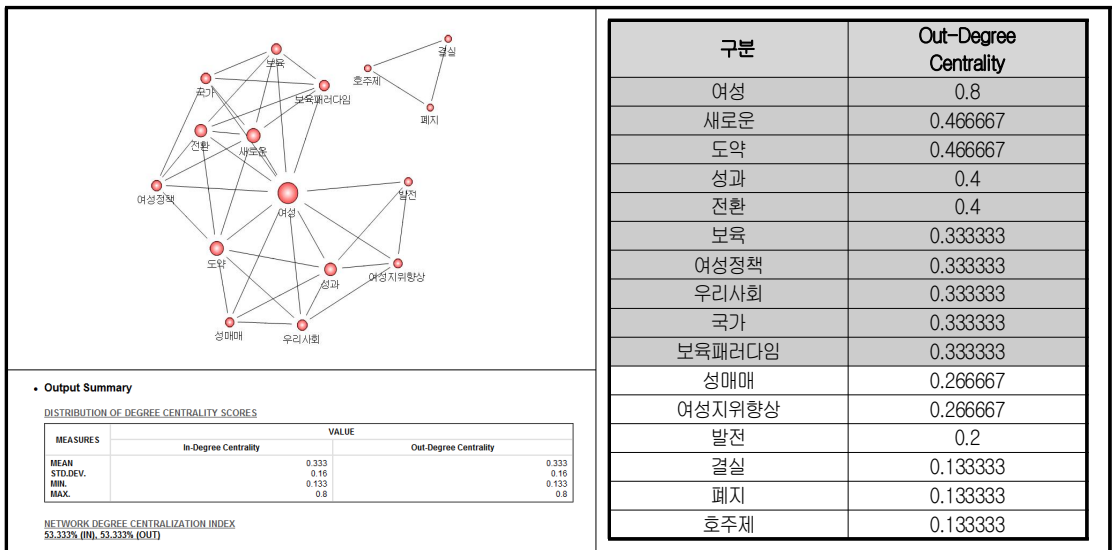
보육
국가
보육패러다임
결실
호주제
폐지
전환
새로운
여성정책
여성
발전
도약
성과
여성지위향상
성매매
우리사회

• Output Summary

DISTRIBUTION OF DEGREE CENTRALITY SCORES

| MEASURES | VALUE In-Degree Centrality | VALUE Out-Degree Centrality |
|---|---|---|
| MEAN | 0.333 | 0.333 |
| STD.DEV. | 0.16 | 0.16 |
| MIN. | 0.133 | 0.133 |
| MAX. | 0.8 | 0.8 |

NETWORK DEGREE CENTRALIZATION INDEX
53.333% (IN), 53.333% (OUT)

| 구분 | Out-Degree Centrality |
|---|---|
| 여성 | 0.8 |
| 새로운 | 0.466667 |
| 도약 | 0.466667 |
| 성과 | 0.4 |
| 전환 | 0.4 |
| 보육 | 0.333333 |
| 여성정책 | 0.333333 |
| 우리사회 | 0.333333 |
| 국가 | 0.333333 |
| 보육패러다임 | 0.333333 |
| 성매매 | 0.266667 |
| 여성지위향상 | 0.266667 |
| 발전 | 0.2 |
| 결실 | 0.133333 |
| 폐지 | 0.133333 |
| 호주제 | 0.133333 |